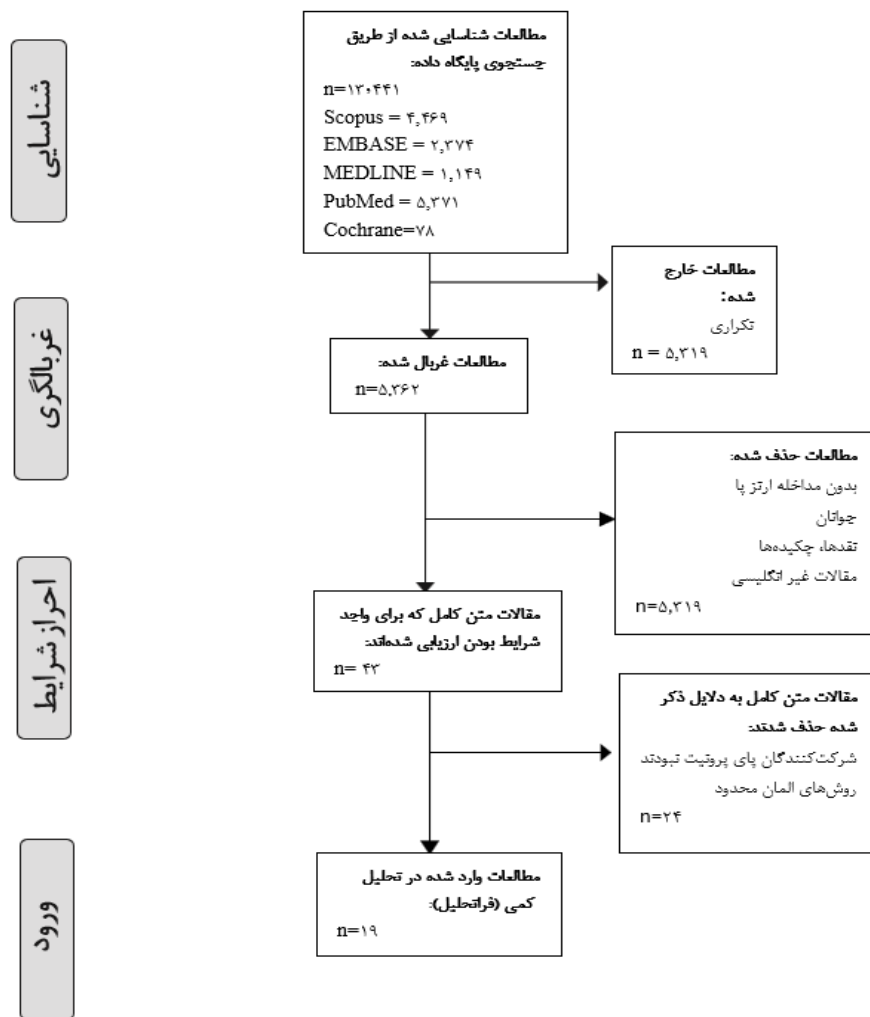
شناسایی

مطالعات شناسایی شده از طریق جستجوی پایگاه داده:
n=۱۲،۴۴۱
Scopus = ۴,۴۶۹
EMBASE = ۲,۳۷۴
MEDLINE = ۱,۱۴۹
PubMed = ۵,۳۷۱
Cochrane=۷۸

مطالعات خارج شده:
تکراری
n = ۵,۳۱۹

غربالگری

مطالعات غربال شده:
n=۵,۳۶۲

مطالعات حذف شده:
بدون مداخله ارتز پا
جوانان
تقدها، چکیده‌ها
مقالات غیر انگلیسی
n=۵,۳۱۹

احراز شرایط

مقالات متن کامل که برای واجد شرایط بودن ارزیابی شده‌اند:
n= ۴۳

مقالات متن کامل به دلایل ذکر شده حذف شدند:
شرکت‌کنندگان پای پرونیت نبودند
روش‌های المان محدود
n=۲۴

ورود

مطالعات وارد شده در تحلیل کمی (فراتحلیل):
n=۱۹